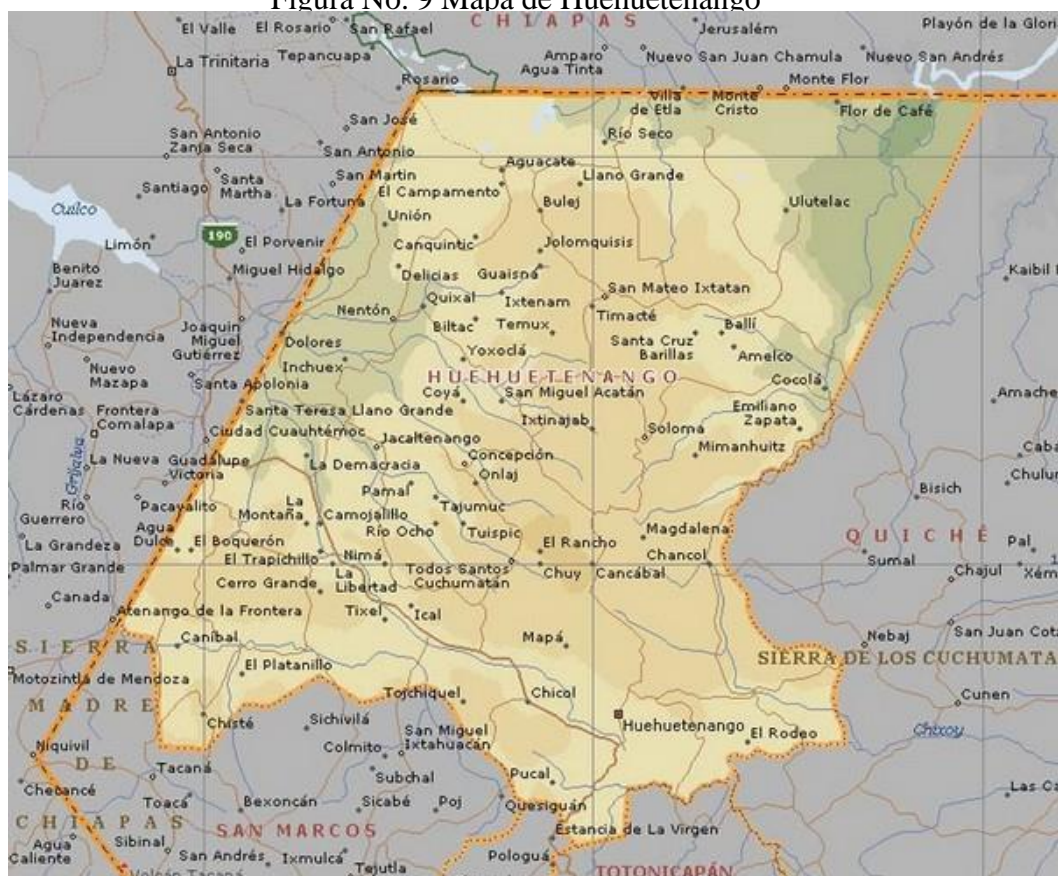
Figura No. 9 Mapa de Huehuetenango

El Valle El Rosario San Rafael CHIAPAS Jerusalém Playón de la Glori
La Trinitaria Tepancuapa Amparo Agua Tinta Nuevo San Juan Chamula Nuevo San Andrés
Rosario Villa de Etla Monte Cristo Monte Flor Flor de Café
San José Río Seco
San Antonio Zanja Seca San Antonio Aguacate
Santiago Santa Martha San Martin El Campamento Llano Grande
Cuilco La Fortuna Bulej Ulutelac
Unión
Limón 190 El Porvenir Canquintic Jolomquisis
Benito Juarez Miguel Hidalgo Delicias Guaisna Kaibil
Quixal Ixtenam San Mateo Ixtatan
Nueva Independencia Nentón Biltac Temux Timacté Ballí
Joaquin Miguel Gutiérrez Dolores Yoxoclá Santa Cruz Barillas Amelco
Nuevo Mazapa Inchuex
Santa Apolonia HUEHUETENANGO Cocolá
Lazaro Cárdenas Frontera Comalapa Coyá San Miguel Acatán Amache
Santa Teresa Llano Grande Emiliano Zapata
Ciudad Cuauhtémoc Ixtinajab Soloma
Jacaltenango Mimanhuitz Caba
La Nueva Guadalupe Victoria Concepción
Grijalva La Demacracia Onlaj Chulul
Río Guerrero Pacayalito La Montaña Pamal Tajumuc Bisich
Agua Dulce Camojalillo Río Ocho Tuispic Magdalena
La Grandeza El Boquerón Nimá El Rancho QUICHÉ Pal
Palmar Grande El Trapichillo La Libertad Todos Santos Cuchumatán Chuy Cancábal Chancol Sumal Chajul Xém
Canada Cerro Grande
Atenango de la Frontera Tixel Ical
SIERRA Caníbal Mapá Nebaj San Juan Cot
El Platanillo SIERRA DE LOS CUCHUMATA
Motozintla de Mendoza
MADRE Torchiquel Chicol Cunen
Chisté Sichivilá San Miguel Ixtahuacán Huehuetenango El Rodeo Chixoy
Niquivil Colmito
DE Tacaná Subchal Pucal
Chebancé Las C
Toacá Bexoncán Sicabé Poj Quesiguán
CHIAPAS SAN MARCOS Estancia de La Virgen
Agua Caliente Sibinal San Andrés Ixmulcá Tejutla Pologuá TOTONICAPÁN